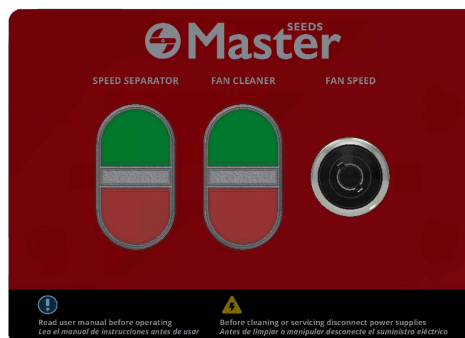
Master SEEDS

SPEED SEPARATOR

FAN CLEANER

FAN SPEED

Read user manual before operating
Lea el manual de instrucciones antes de usar

Before cleaning or servicing disconnect power supplies
Antes de limpiar o manipular desconecte el suministro eléctrico